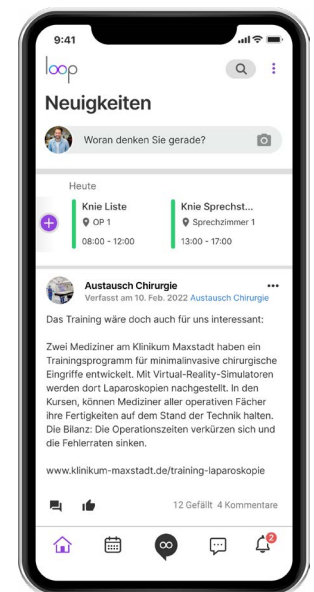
9:41

loop

Neuigkeiten

Woran denken Sie gerade?

Heute

Knie Liste
OP 1
08:00 - 12:00

Knie Sprechst...
Sprechzimmer 1
13:00 - 17:00

Austausch Chirurgie
Verfasst am 10. Feb. 2022 Austausch Chirurgie

Das Training wäre doch auch für uns interessant:

Zwei Mediziner am Klinikum Maxstadt haben ein Trainingsprogramm für minimalinvasive chirurgische Eingriffe entwickelt. Mit Virtual-Reality-Simulatoren werden dort Laparoskopien nachgestellt. In den Kursen, können Mediziner aller operativen Fächer ihre Fertigkeiten auf dem Stand der Technik halten. Die Bilanz: Die Operationszeiten verkürzen sich und die Fehlerraten sinken.

www.klinikum-maxstadt.de/training-laparoskopie

12 Gefällt 4 Kommentare

2